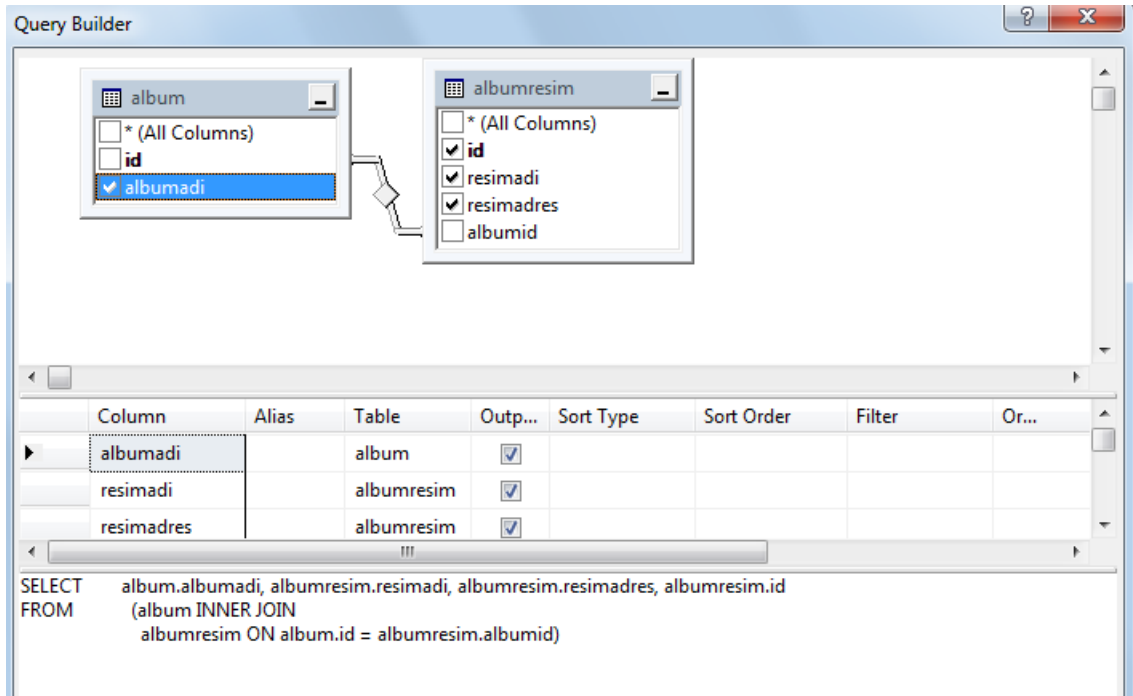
Query Builder

album
* (All Columns)
id
albumadi

albumresim
* (All Columns)
id
resimadi
resimadres
albumid

| Column | Alias | Table | Outp... | Sort Type | Sort Order | Filter | Or... |
|---|---|---|---|---|---|---|---|
| albumadi | | album | ☑ | | | | |
| resimadi | | albumresim | ☑ | | | | |
| resimadres | | albumresim | ☑ | | | | |

SELECT album.albumadi, albumresim.resimadi, albumresim.resimadres, albumresim.id
FROM (album INNER JOIN
albumresim ON album.id = albumresim.albumid)